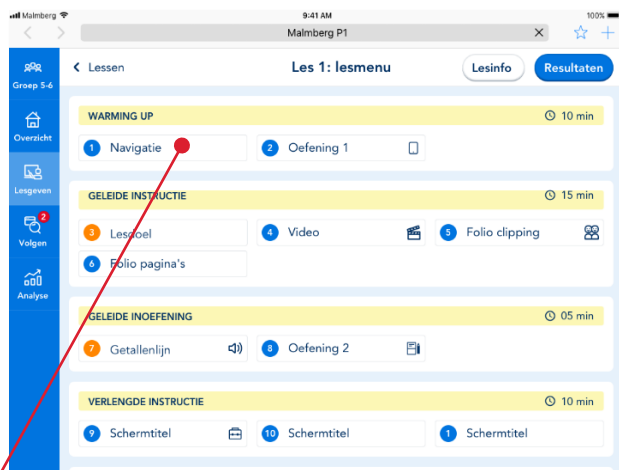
Malmberg 9:41 AM 100%

Malmberg P1

Groep 5-6

Overzicht

Lesgeven

2
Volgen

Analyse

Lessen

Les 1: lesmenu

Lesinfo

Resultaten

WARMING UP

10 min

1 Navigatie

2 Oefening 1

GELEIDE INSTRUCTIE

15 min

3 Lesdoel

4 Video

5 Folio clipping

6 Folio pagina's

GELEIDE INOEFENING

05 min

7 Getallenlijn

8 Oefening 2

VERLENGDE INSTRUCTIE

10 min

9 Schermtitel

10 Schermtitel

1 Schermtitel